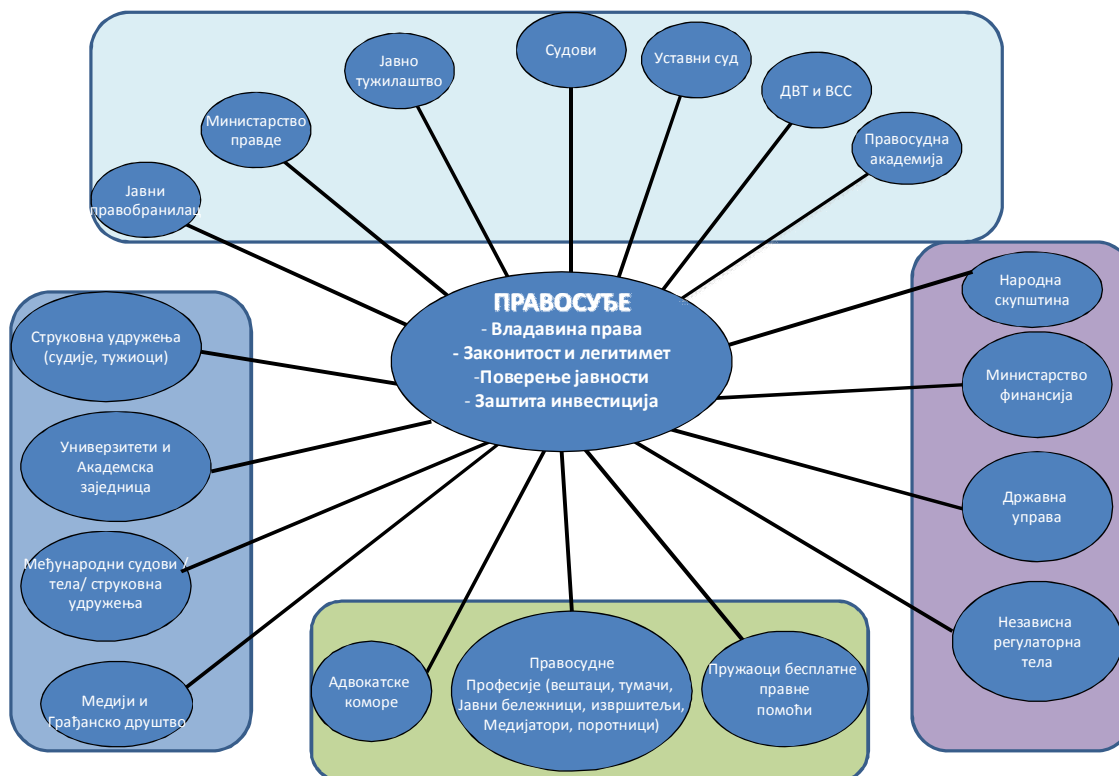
ПРАВОСУЂЕ
- Владавина права
- Законитост и легитимет
-Поверење јавности
- Заштита инвестиција

Јавни правобранилац

Министарство правде

Јавно тужилаштво

Судови

Уставни суд

ДВТ и ВСС

Правосудна академија

Народна скупштина

Министарство финансија

Државна управа

Независна регулаторна тела

Струковна удружења (судије, тужиоци)

Универзитети и Академска заједница

Међународни судови / тела/ струковна удружења

Медији и Грађанско друштво

Адвокатске коморе

Правосудне Професије (вештаци, тумачи, Јавни бележници, извршитељи, Медијатори, поротници)

Пружаоци бесплатне правне помоћи